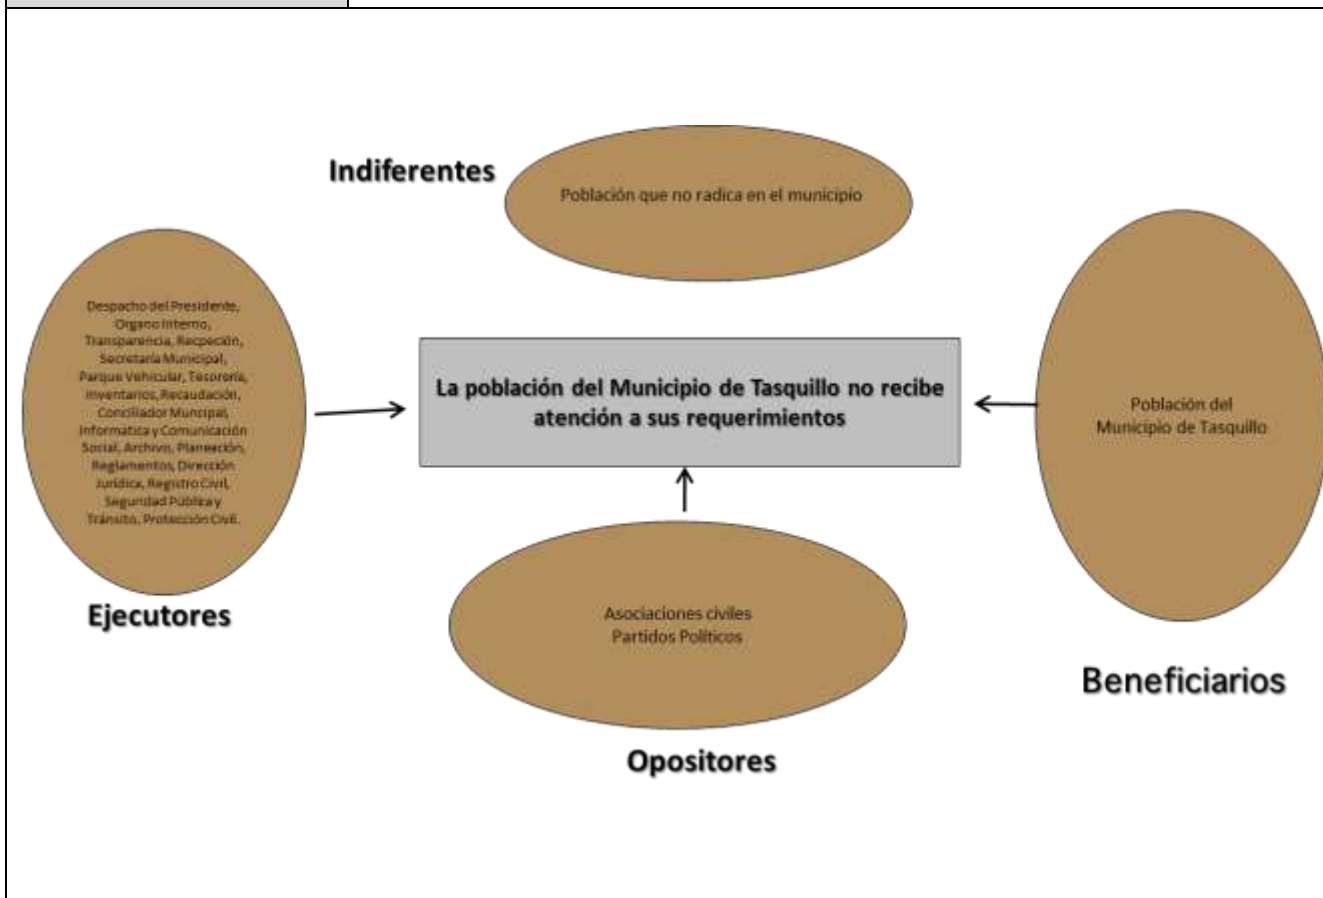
Indiferentes

Población que no radica en el municipio

Despacho del Presidente, Organo Interno, Transparencia, Recpeción, Secretaría Municipal, Parque Vehicular, Tesorería, Inventarios, Recaudación, Conciliador Muncipal, Informatica y Comunicación Social, Archivo, Planeación, Reglamentos, Dirección Jurídica, Registro Civil, Seguridad Pública y Tránsito, Protección Civil.

La población del Municipio de Tasquillo no recibe atención a sus requerimientos

Población del Municipio de Tasquillo

Ejecutores

Asociaciones civiles
Partidos Políticos

Beneficiarios

Opositores